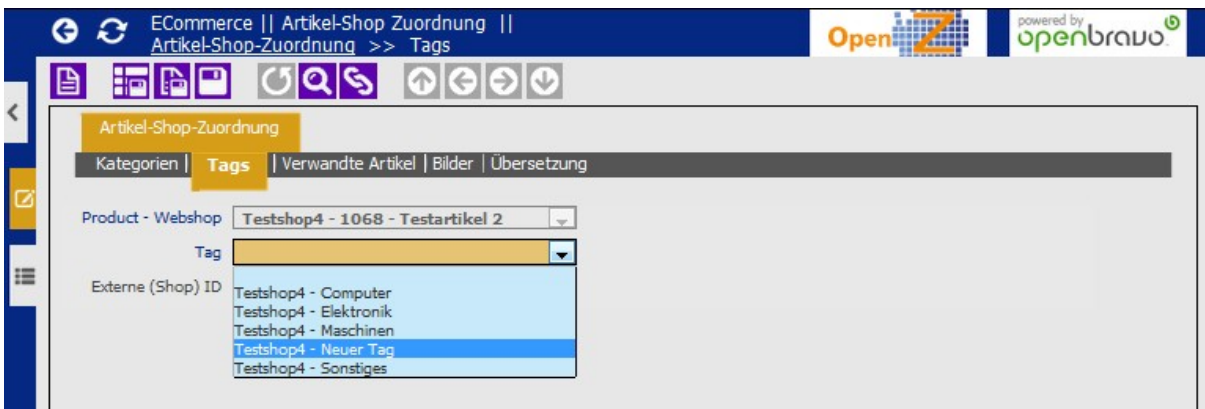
ECommerce || Artikel-Shop Zuordnung ||
Artikel-Shop-Zuordnung >> Tags

Open Z

powered by openbravo

Artikel-Shop-Zuordnung

Kategorien | Tags | Verwandte Artikel | Bilder | Übersetzung

Product - Webshop Testshop4 - 1068 - Testartikel 2

Tag

Externe (Shop) ID

Testshop4 - Computer
Testshop4 - Elektronik
Testshop4 - Maschinen
Testshop4 - Neuer Tag
Testshop4 - Sonstiges